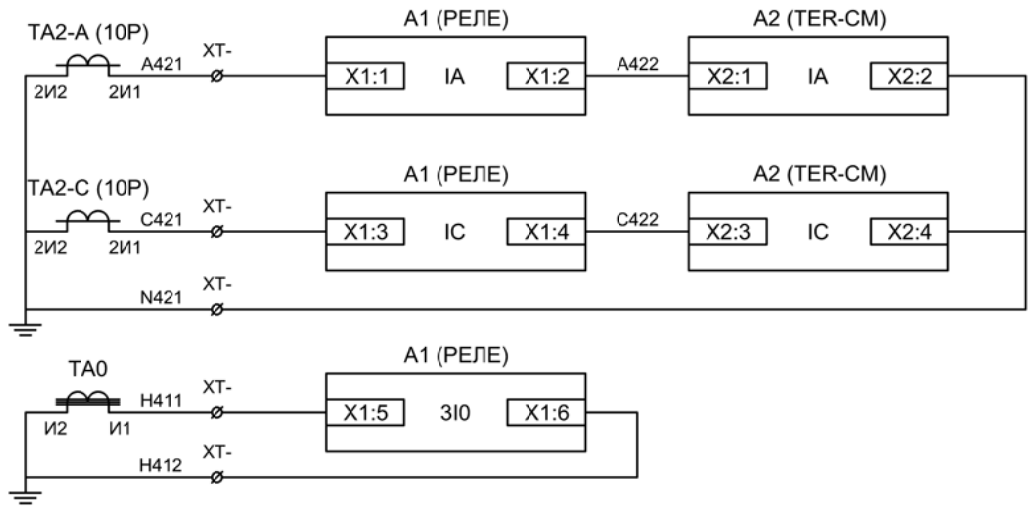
ТА2-А (10Р)
2И2 2И1
А421
ХТ-
А1 (РЕЛЕ)
Х1:1 IA Х1:2
А422
А2 (TER-CM)
Х2:1 IA Х2:2

ТА2-С (10Р)
2И2 2И1
С421
ХТ-
А1 (РЕЛЕ)
Х1:3 IC Х1:4
С422
А2 (TER-CM)
Х2:3 IC Х2:4

ХТ-
N421

ТА0
И2 И1
Н411
ХТ-
А1 (РЕЛЕ)
Х1:5 3I0 Х1:6
ХТ-
Н412